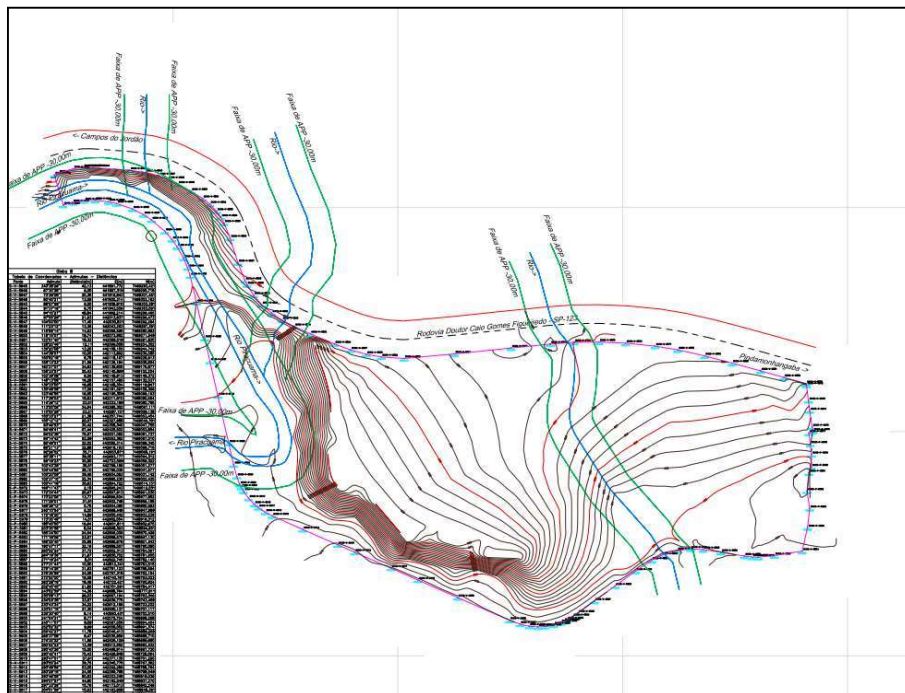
Faixa de APP -30,00m
Faixa de APP -30,00m
Rio->
Faixa de APP -30,00m
Faixa de APP -30,00m
Rio->
< Campos do Jordão
Faixa de APP -30,00m
Rio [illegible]
Faixa de APP -30,00m
Faixa de APP -30,00m
Faixa de APP -30,00m
Rio->
Rodovia Doutor Caio Gomes Figueiredo - SP-123
Pindamonhangaba ->
Rio Piracuama->
Faixa de APP -30,00m
< Rio Piracuama
Faixa de APP -30,00m
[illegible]